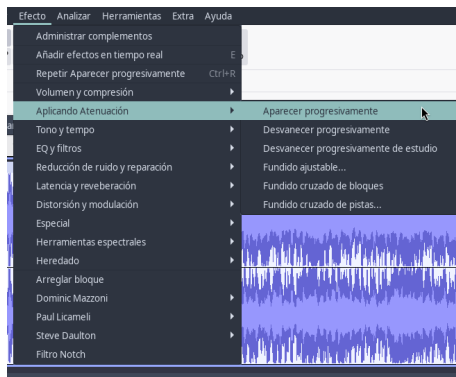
Efecto Analizar Herramientas Extra Ayuda

Administrar complementos
Añadir efectos en tiempo real E
Repetir Aparecer progresivamente Ctrl+R
Volumen y compresión
Aplicando Atenuación
Tono y tempo
EQ y filtros
Reducción de ruido y reparación
Latencia y reveberación
Distorsión y modulación
Especial
Herramientas espectrales
Heredado
Arreglar bloque
Dominic Mazzoni
Paul Licameli
Steve Daulton
Filtro Notch

Aparecer progresivamente
Desvanecer progresivamente
Desvanecer progresivamente de estudio
Fundido ajustable...
Fundido cruzado de bloques
Fundido cruzado de pistas...